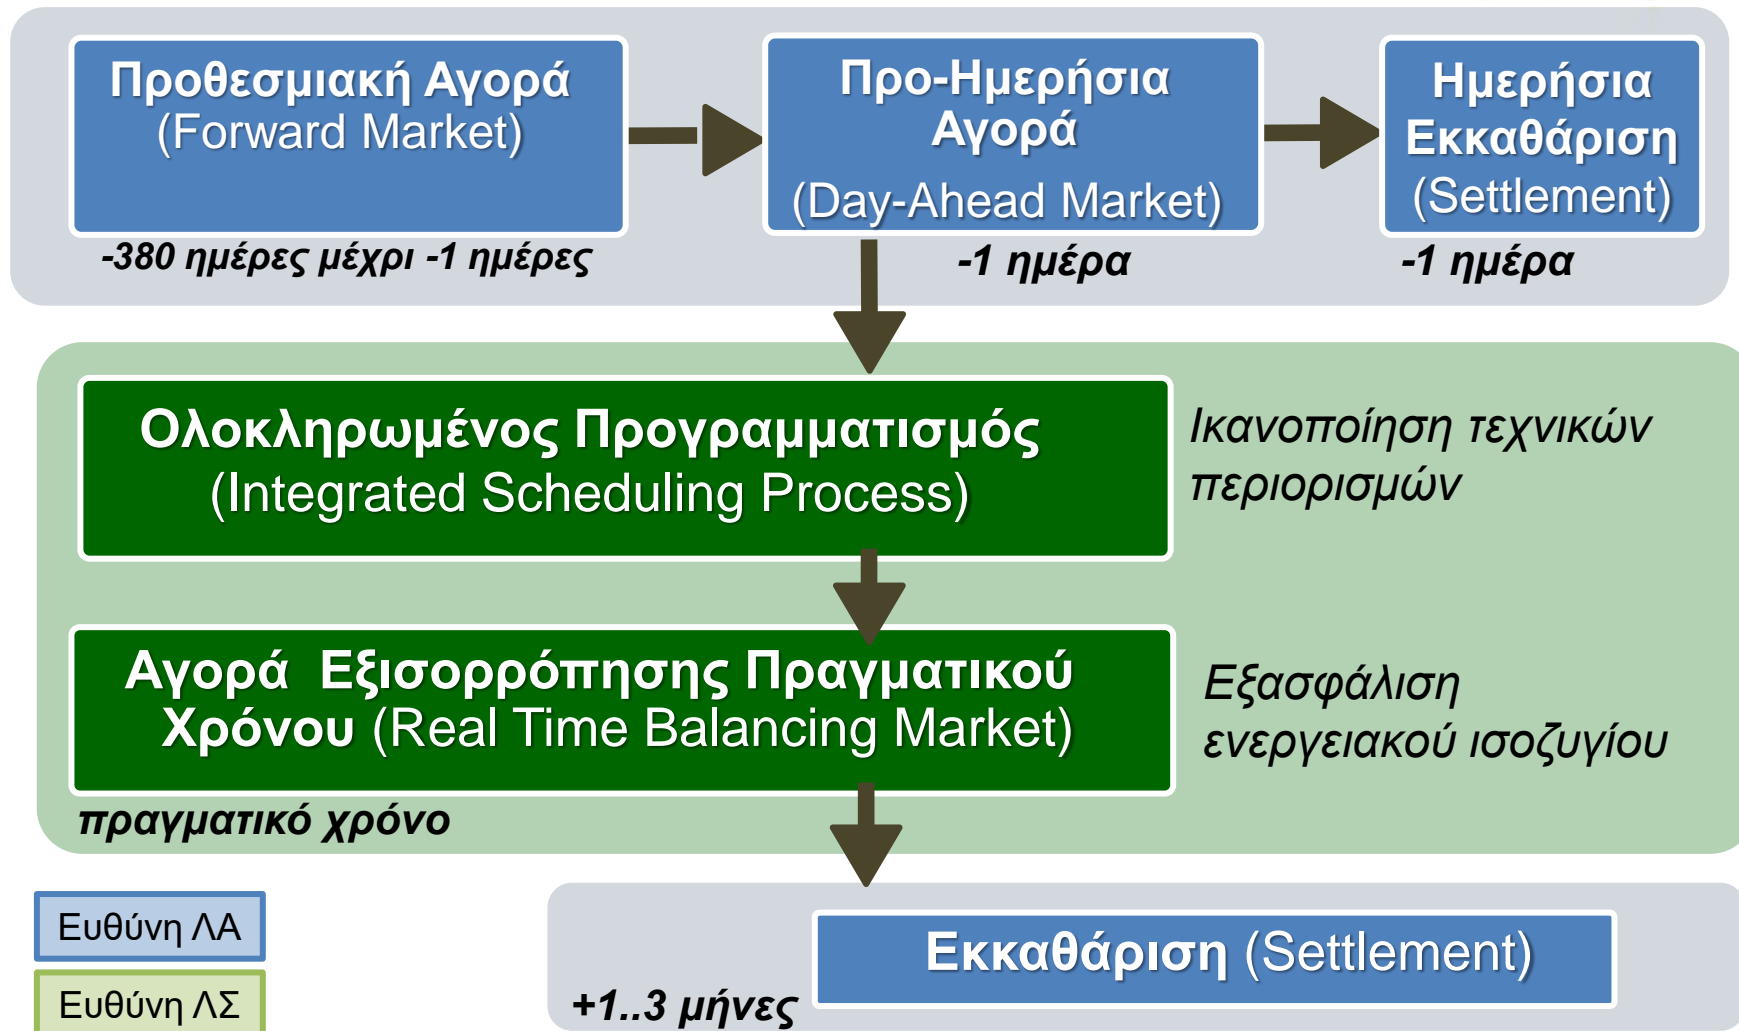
Προθεσμιακή Αγορά (Forward Market)

-380 ημέρες μέχρι -1 ημέρες

Προ-Ημερήσια Αγορά (Day-Ahead Market)

-1 ημέρα

Ημερήσια Εκκαθάριση (Settlement)

-1 ημέρα

Ολοκληρωμένος Προγραμματισμός (Integrated Scheduling Process)

Ικανοποίηση τεχνικών περιορισμών

Αγορά Εξισορρόπησης Πραγματικού Χρόνου (Real Time Balancing Market)

Εξασφάλιση ενεργειακού ισοζυγίου

πραγματικό χρόνο

Ευθύνη ΛΑ

Ευθύνη ΛΣ

Εκκαθάριση (Settlement)

+1..3 μήνες